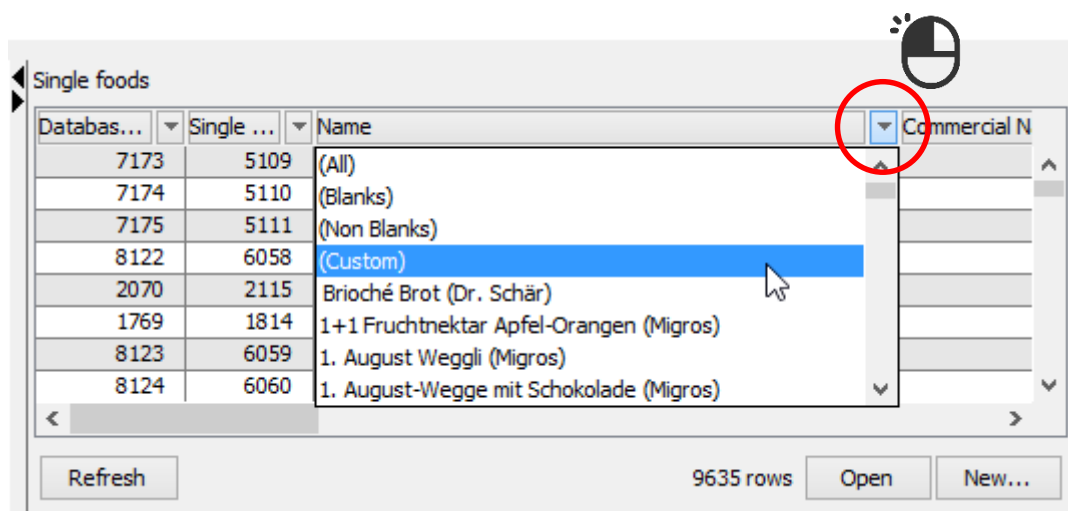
Single foods

| Databas... | Single ... | Name | Commercial N |
|---|---|---|---|
| 7173 | 5109 | | |
| 7174 | 5110 | | |
| 7175 | 5111 | | |
| 8122 | 6058 | | |
| 2070 | 2115 | | |
| 1769 | 1814 | | |
| 8123 | 6059 | | |
| 8124 | 6060 | | |

(All)
(Blanks)
(Non Blanks)
(Custom)
Brioché Brot (Dr. Schär)
1+1 Fruchtnektar Apfel-Orangen (Migros)
1. August Weggli (Migros)
1. August-Wegge mit Schokolade (Migros)

Refresh

9635 rows

Open

New...